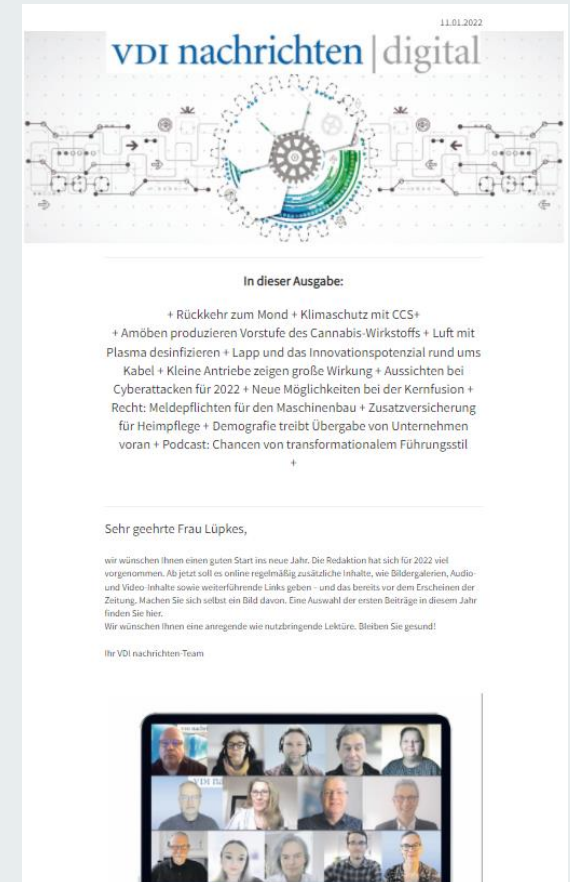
11.01.2022

VDI nachrichten | digital

In dieser Ausgabe:

+ Rückkehr zum Mond + Klimaschutz mit CCS+ + Amöben produzieren Vorstufe des Cannabis-Wirkstoffs + Luft mit Plasma desinfizieren + Lapp und das Innovationspotenzial rund ums Kabel + Kleine Antriebe zeigen große Wirkung + Aussichten bei Cyberattacken für 2022 + Neue Möglichkeiten bei der Kernfusion + Recht: Meldepflichten für den Maschinenbau + Zusatzversicherung für Heimpflege + Demografie treibt Übergabe von Unternehmen voran + Podcast: Chancen von transformationalem Führungsstil +

Sehr geehrte Frau Lüpkes,

wir wünschen Ihnen einen guten Start ins neue Jahr. Die Redaktion hat sich für 2022 viel vorgenommen. Ab jetzt soll es online regelmäßig zusätzliche Inhalte, wie Bildergalerien, Audio- und Video-Inhalte sowie weiterführende Links geben - und das bereits vor dem Erscheinen der Zeitung. Machen Sie sich selbst ein Bild davon. Eine Auswahl der ersten Beiträge in diesem Jahr finden Sie hier.
Wir wünschen Ihnen eine anregende wie nutzbringende Lektüre. Bleiben Sie gesund!

Ihr VDI nachrichten-Team